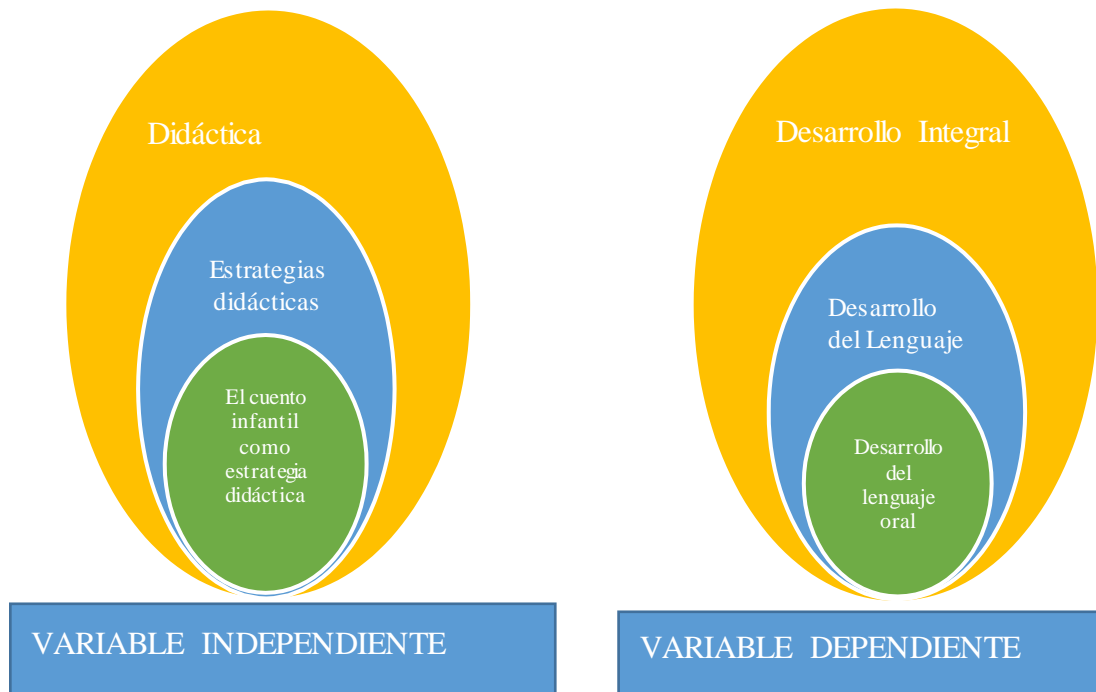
Didáctica

Estrategias didácticas

El cuento infantil como estrategia didáctica

VARIABLE INDEPENDIENTE

Desarrollo Integral

Desarrollo del Lenguaje

Desarrollo del lenguaje oral

VARIABLE DEPENDIENTE